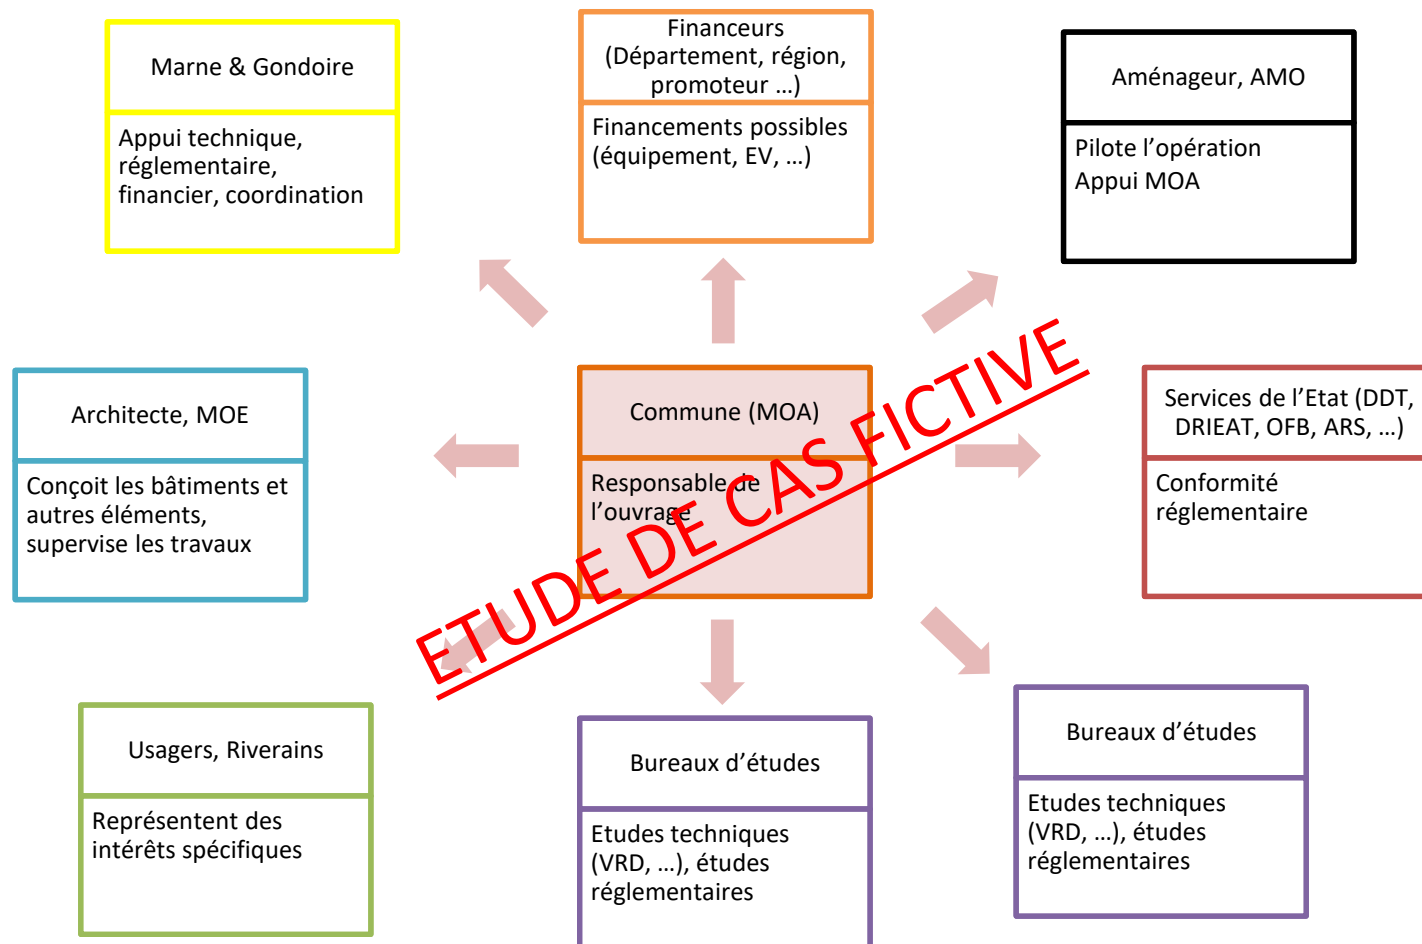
Marne & Gondoire

Appui technique, réglementaire, financier, coordination

Financeurs (Département, région, promoteur …)

Financements possibles (équipement, EV, …)

Aménageur, AMO

Pilote l'opération
Appui MOA

Architecte, MOE

Conçoit les bâtiments et autres éléments, supervise les travaux

Commune (MOA)

Responsable de l'ouvrage

ETUDE DE CAS FICTIVE

Services de l'Etat (DDT, DRIEAT, OFB, ARS, …)

Conformité réglementaire

Usagers, Riverains

Représentent des intérêts spécifiques

Bureaux d'études

Etudes techniques (VRD, …), études réglementaires

Bureaux d'études

Etudes techniques (VRD, …), études réglementaires